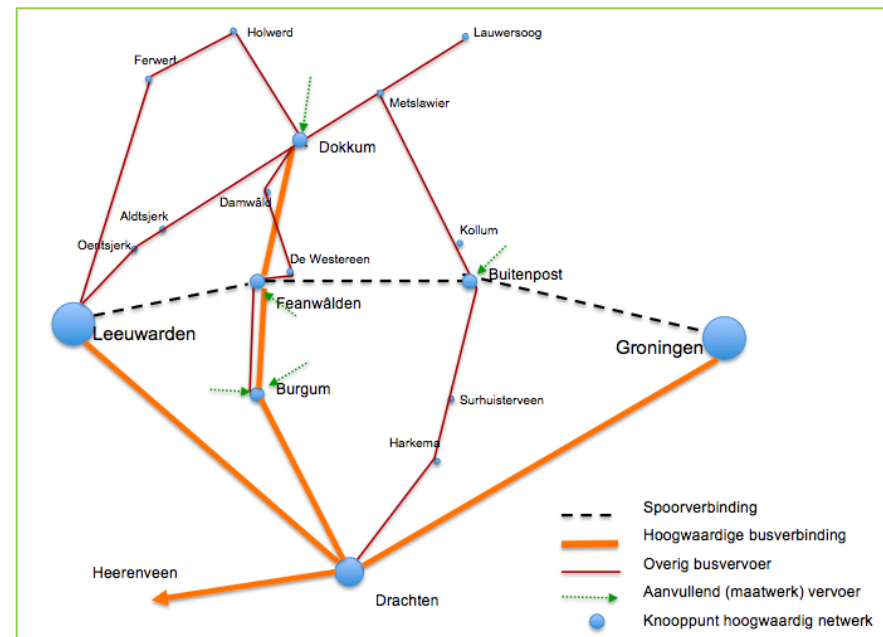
Holwerd
Lauwersoog
Ferwert
Metslawier
Dokkum
Damwâld
Aldtsjerk
Kollum
Oentsjerk
De Westereen
Buitenpost
Feanwâlden
Leeuwarden
Groningen
Burgum
Surhuisterveen
Harkema
Heerenveen
Drachten

Spoorverbinding
Hoogwaardige busverbinding
Overig busvervoer
Aanvullend (maatwerk) vervoer
Knooppunt hoogwaardig netwerk